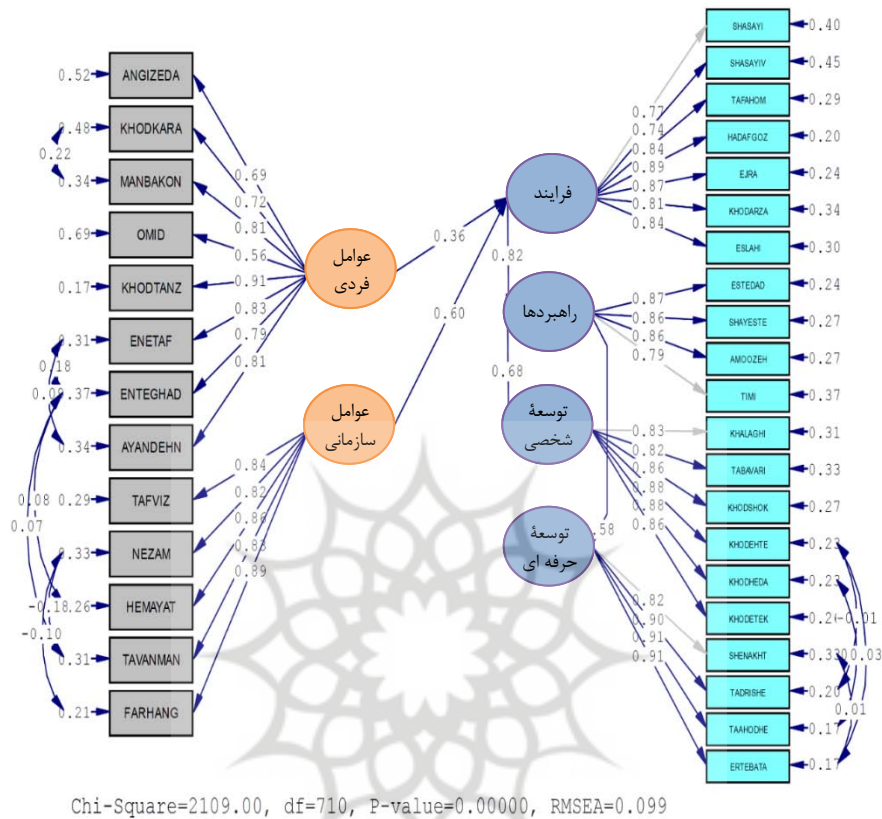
0.52 ANGIZEDA
0.48 KHODKARA
0.22
0.34 MANBAKON
0.69 OMID
0.17 KHODTANZ
0.31 ENETAF
0.18
0.03 0.37 ENTEGHAD
0.34 AYANDEHN
0.08
0.07
0.29 TAFVIZ
0.33 NEZAM
-0.18 0.26 HEMAYAT
-0.10
0.31 TAVANMAN
0.21 FARHANG

0.69
0.72
0.81
0.56
0.91
0.83
0.79
0.81

عوامل فردی

0.84
0.82
0.86
0.83
0.89

عوامل سازمانی

0.36
0.60

فرایند
0.82
راهبردها
0.68
توسعهٔ شخصی
0.58
توسعهٔ حرفه ای

0.77
0.74
0.84
0.89
0.87
0.81
0.84

SHASAYI 0.40
SHASAYIV 0.45
TAFAHOM 0.29
HADAFGOZ 0.20
EJRA 0.24
KHODARZA 0.34
ESLAHI 0.30

0.87
0.86
0.86
0.79

ESTEDAD 0.24
SHAYESTE 0.27
AMOOZEH 0.27
TIMI 0.37

0.83
0.82
0.86
0.88
0.88
0.86

KHALAGHI 0.31
TABAVARI 0.33
KHODSHOK 0.27
KHODEHTE 0.23
KHODHEDA 0.23
KHODETEK 0.26 -0.01

0.82
0.90
0.91
0.91

SHENAKHT 0.33 0.03
TADRISHE 0.20
TAAHODHE 0.17 0.01
ERTEBATA 0.17

Chi-Square=2109.00, df=710, P-value=0.00000, RMSEA=0.099